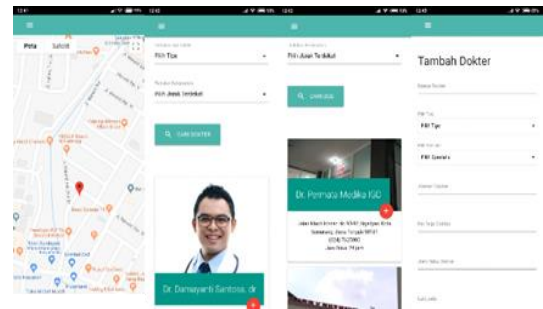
Peta Satelit

Pilih Tipe

Pilih Jarak Terdekat

CARI DOKTER

Dr. Damayanti Santosa, dr

Pilih Jarak Terdekat

CARI IGD

Dr. Permata Medika IGD

Jalan Moch Ismail No. 93-95, Ngaliyan Kota Semarang, Jawa Tengah 50181 (024) 7628907 Jam Buka: 24 jam

Tambah Dokter

Nama Dokter

Pilih Tipe

Pilih Spesialis

Alamat Dokter

No Telp Dokter

Jam Buka Dokter

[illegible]